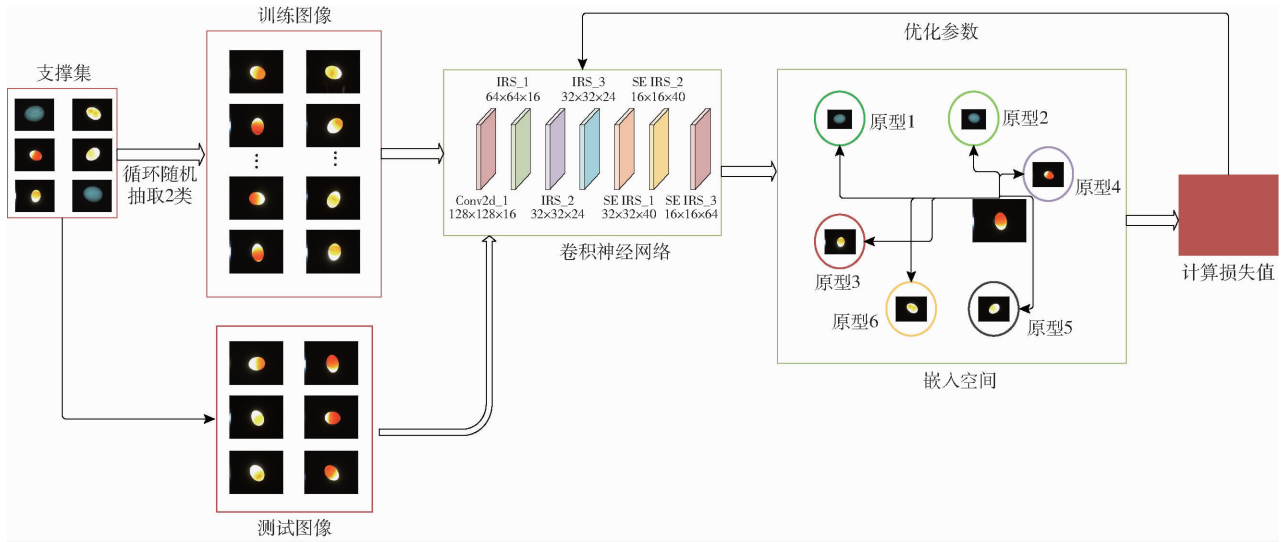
训练图像

优化参数

支撑集

循环随机抽取2类

IRS_1
64×64×16

IRS_3
32×32×24

SE IRS_2
16×16×40

Conv2d_1
128×128×16

IRS_2
32×32×24

SE IRS_1
32×32×40

SE IRS_3
16×16×64

卷积神经网络

原型1

原型2

原型4

原型3

原型6

原型5

嵌入空间

计算损失值

测试图像